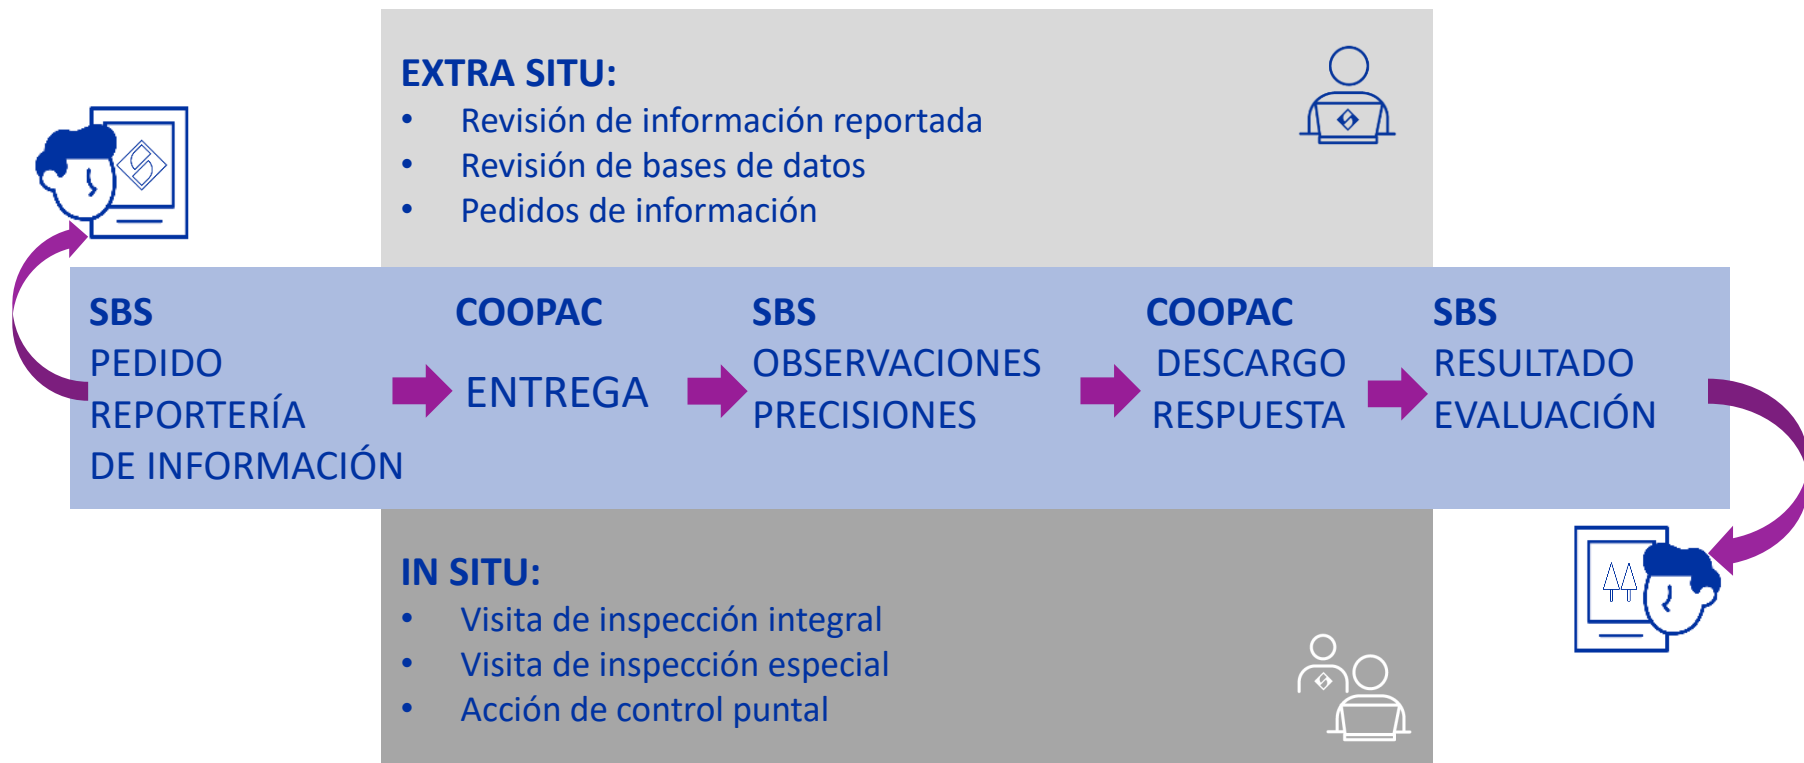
EXTRA SITU:
• Revisión de información reportada
• Revisión de bases de datos
• Pedidos de información

SBS
PEDIDO
REPORTERÍA
DE INFORMACIÓN

COOPAC
ENTREGA

SBS
OBSERVACIONES
PRECISIONES

COOPAC
DESCARGO
RESPUESTA

SBS
RESULTADO
EVALUACIÓN

IN SITU:
• Visita de inspección integral
• Visita de inspección especial
• Acción de control puntal